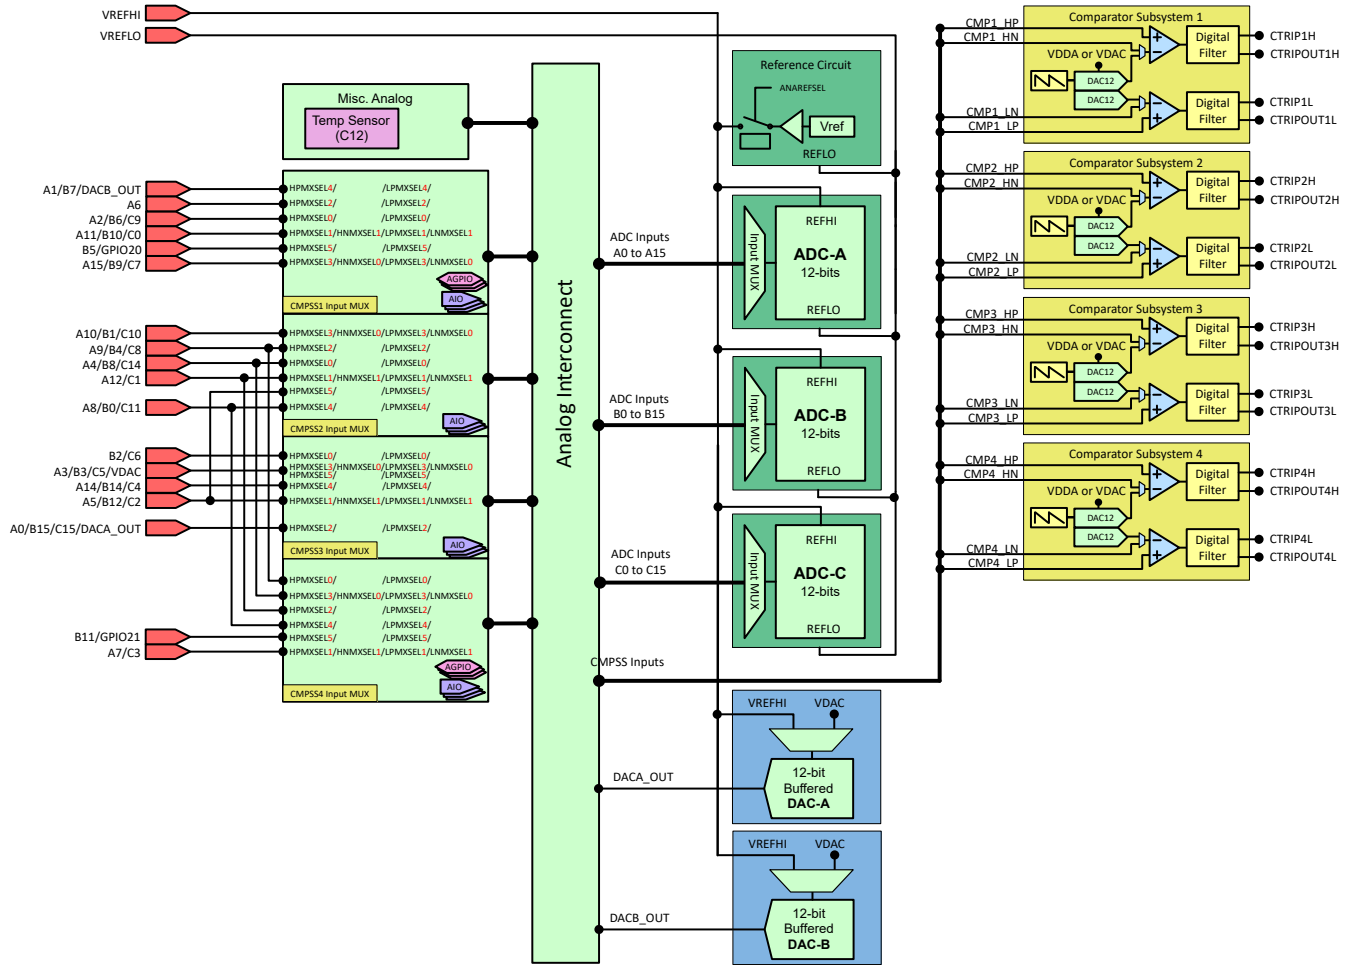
VREFHI
VREFLO

Misc. Analog
Temp Sensor (C12)

A1/B7/DACB_OUT
A6
A2/B6/C9
A11/B10/C0
B5/GPIO20
A15/B9/C7

HPMXSEL4/ /LPMXSEL4/
HPMXSEL2/ /LPMXSEL2/
HPMXSEL0/ /LPMXSEL0/
HPMXSEL1/HNMXSEL1/LPMXSEL1/LNMXSEL1
HPMXSEL5/ /LPMXSEL5/
HPMXSEL3/HNMXSEL0/LPMXSEL3/LNMXSEL0
AGPIO
AIO
CMPSS1 Input MUX

A10/B1/C10
A9/B4/C8
A4/B8/C14
A12/C1
A8/B0/C11

HPMXSEL3/HNMXSEL0/LPMXSEL3/LNMXSEL0
HPMXSEL2/ /LPMXSEL2/
HPMXSEL0/ /LPMXSEL0/
HPMXSEL1/HNMXSEL1/LPMXSEL1/LNMXSEL1
HPMXSEL5/ /LPMXSEL5/
HPMXSEL4/ /LPMXSEL4/
AIO
CMPSS2 Input MUX

B2/C6
A3/B3/C5/VDAC
A14/B14/C4
A5/B12/C2
A0/B15/C15/DACA_OUT

HPMXSEL0/ /LPMXSEL0/
HPMXSEL3/HNMXSEL0/LPMXSEL3/LNMXSEL0
HPMXSEL5/ /LPMXSEL5/
HPMXSEL4/ /LPMXSEL4/
HPMXSEL1/HNMXSEL1/LPMXSEL1/LNMXSEL1
HPMXSEL2/ /LPMXSEL2/
AIO
CMPSS3 Input MUX

B11/GPIO21
A7/C3

HPMXSEL0/ /LPMXSEL0/
HPMXSEL3/HNMXSEL0/LPMXSEL3/LNMXSEL0
HPMXSEL2/ /LPMXSEL2/
HPMXSEL4/ /LPMXSEL4/
HPMXSEL5/ /LPMXSEL5/
HPMXSEL1/HNMXSEL1/LPMXSEL1/LNMXSEL1
AGPIO
AIO
CMPSS4 Input MUX

Analog Interconnect

ADC Inputs A0 to A15
ADC Inputs B0 to B15
ADC Inputs C0 to C15
CMPSS Inputs
DACA_OUT
DACB_OUT

Reference Circuit
ANAREFSEL
Vref
REFLO

REFHI
Input MUX
ADC-A
12-bits
REFLO

REFHI
Input MUX
ADC-B
12-bits
REFLO

REFHI
Input MUX
ADC-C
12-bits
REFLO

VREFHI VDAC
12-bit Buffered DAC-A

VREFHI VDAC
12-bit Buffered DAC-B

Comparator Subsystem 1
CMP1_HP
CMP1_HN
VDDA or VDAC
DAC12
DAC12
CMP1_LN
CMP1_LP
Digital Filter
Digital Filter
CTRIP1H
CTRIPOUT1H
CTRIP1L
CTRIPOUT1L

Comparator Subsystem 2
CMP2_HP
CMP2_HN
VDDA or VDAC
DAC12
DAC12
CMP2_LN
CMP2_LP
Digital Filter
Digital Filter
CTRIP2H
CTRIPOUT2H
CTRIP2L
CTRIPOUT2L

Comparator Subsystem 3
CMP3_HP
CMP3_HN
VDDA or VDAC
DAC12
DAC12
CMP3_LN
CMP3_LP
Digital Filter
Digital Filter
CTRIP3H
CTRIPOUT3H
CTRIP3L
CTRIPOUT3L

Comparator Subsystem 4
CMP4_HP
CMP4_HN
VDDA or VDAC
DAC12
DAC12
CMP4_LN
CMP4_LP
Digital Filter
Digital Filter
CTRIP4H
CTRIPOUT4H
CTRIP4L
CTRIPOUT4L